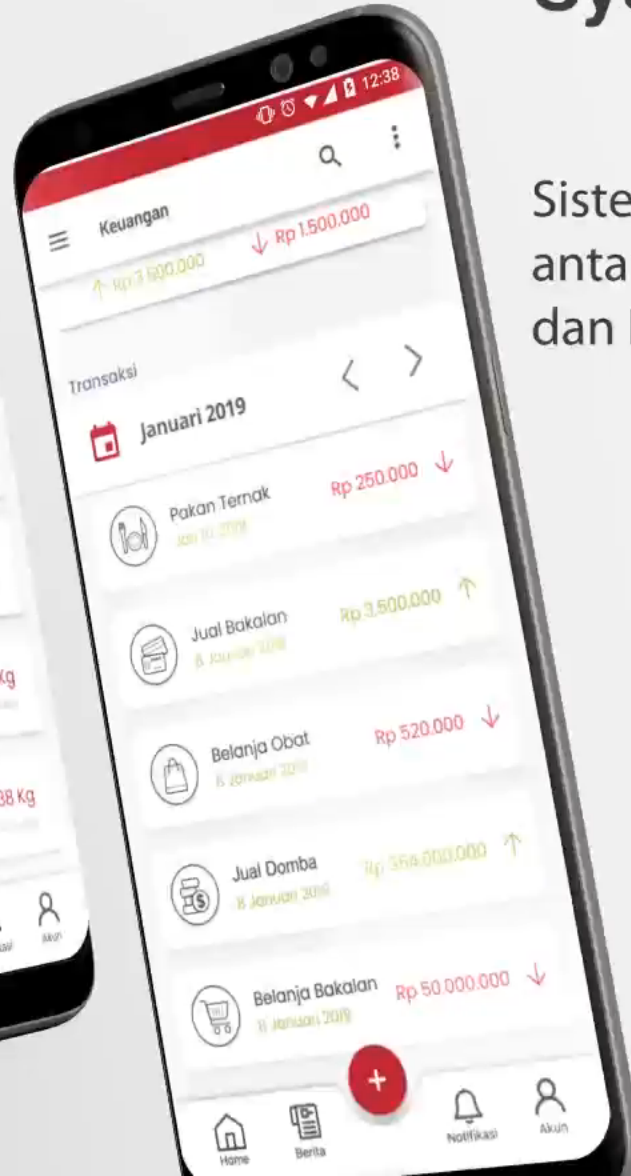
Sy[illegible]

Siste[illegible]
anta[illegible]
dan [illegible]

12:38

Keuangan

↑ Rp 3.500.000 ↓ Rp 1.500.000

Transaksi

Januari 2019

Pakan Ternak
Jan 10, 2019
Rp 250.000 ↓

Jual Bakalan
8 Januari 2019
Rp 3.500.000 ↑

Belanja Obat
8 Januari 2019
Rp 520.000 ↓

Jual Domba
8 Januari 2019
Rp 356.000.000 ↑

Belanja Bakalan
8 Januari 2019
Rp 50.000.000 ↓

+

Home
Berita
Notifikasi
Akun

Kg
38 Kg
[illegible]
Akun